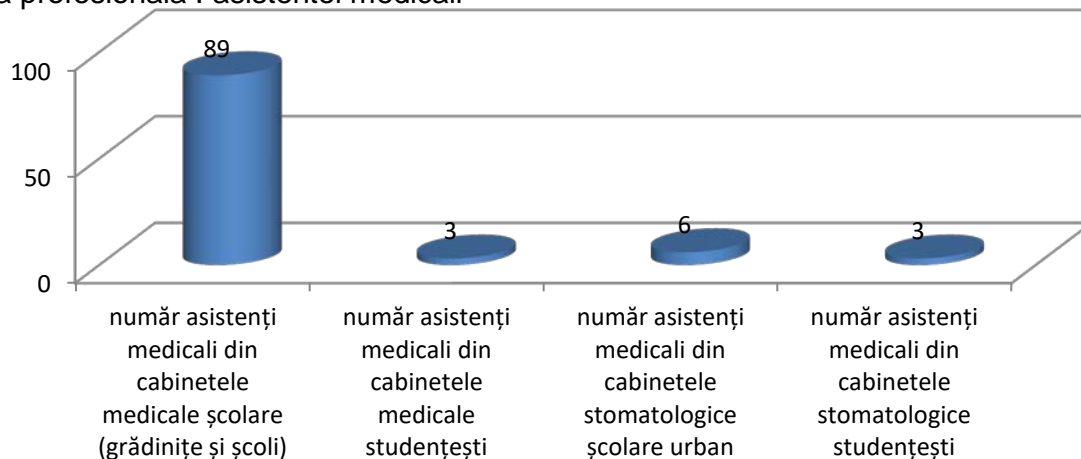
a profesională : asistentei medicali

| | număr asistenți medicali din cabinetele medicale școlare (grădinițe și școli) | număr asistenți medicali din cabinetele medicale studențești | număr asistenți medicali din cabinetele stomatologice școlare urban | număr asistenți medicali din cabinetele stomatologice studențești |
|---|---|---|---|---|
| | 89 | 3 | 6 | 3 |

100
50
0